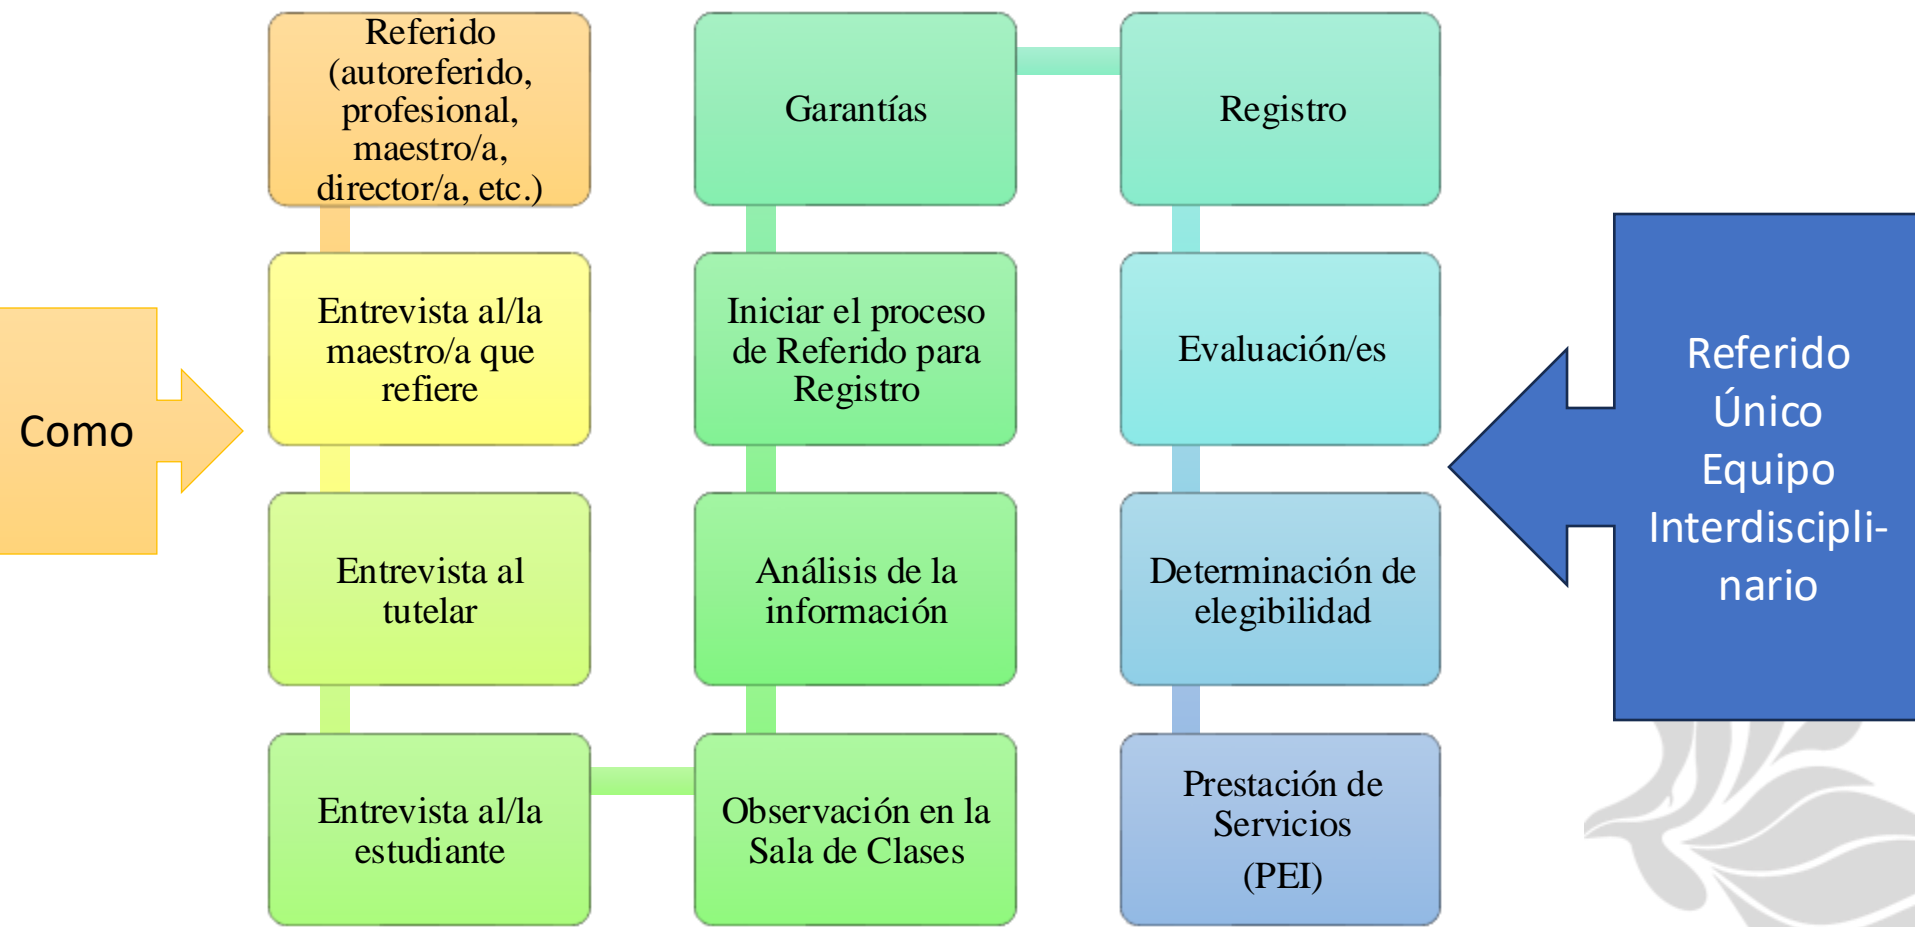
Como

Referido (autoreferido, profesional, maestro/a, director/a, etc.)

Entrevista al/la maestro/a que refiere

Entrevista al tutelar

Entrevista al/la estudiante

Observación en la Sala de Clases

Análisis de la información

Iniciar el proceso de Referido para Registro

Garantías

Registro

Evaluación/es

Determinación de elegibilidad

Prestación de Servicios (PEI)

Referido Único Equipo Interdisciplinario